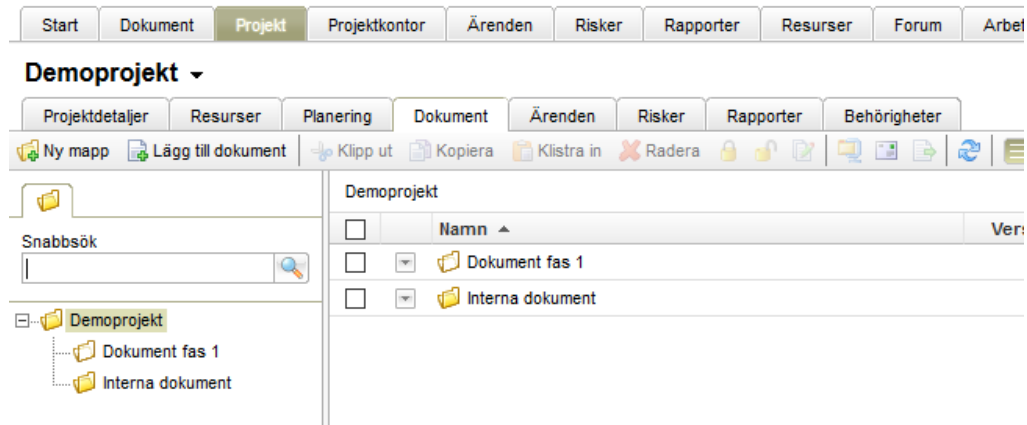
Start | Dokument | Projekt | Projektkontor | Ärenden | Risker | Rapporter | Resurser | Forum | Arbet

Demoprojekt

Projektdetaljer | Resurser | Planering | Dokument | Ärenden | Risker | Rapporter | Behörigheter

Ny mapp | Lägg till dokument | Klipp ut | Kopiera | Klistra in | Radera

Snabbsök

Demoprojekt
Dokument fas 1
Interna dokument

Demoprojekt

| | | Namn ▲ | Vers |
|---|---|---|---|
| | | Dokument fas 1 | |
| | | Interna dokument | |